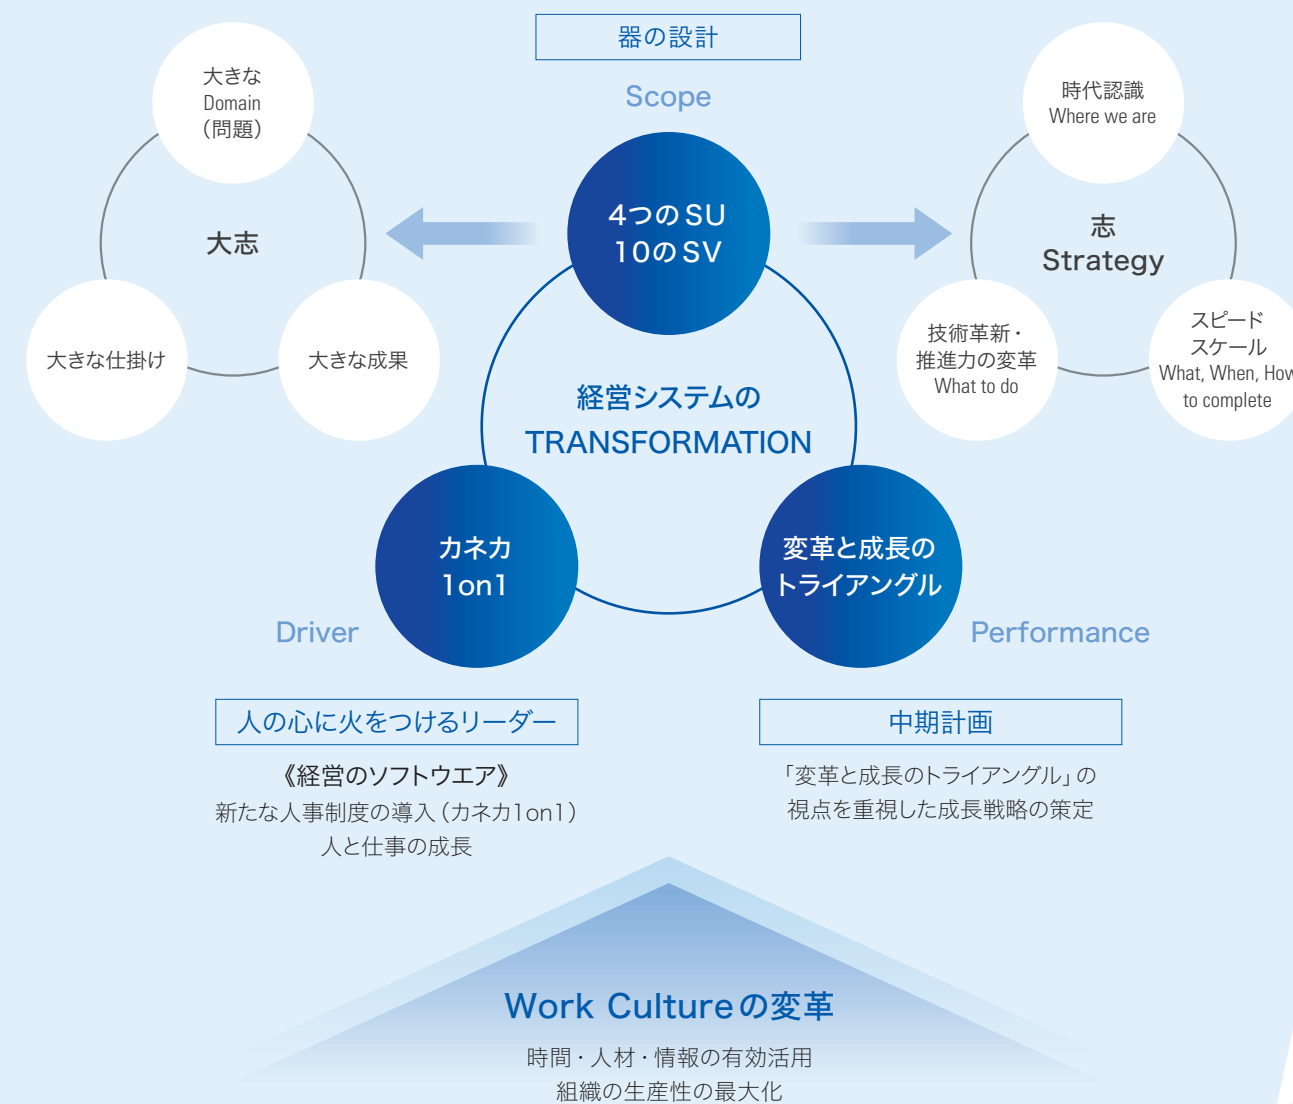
器の設計

Scope

大きな
Domain
(問題)

大志

大きな仕掛け

大きな成果

4つのSU
10のSV

時代認識
Where we are

志
Strategy

技術革新・
推進力の変革
What to do

スピード
スケール
What, When, How
to complete

経営システムの
TRANSFORMATION

カネカ
1on1

Driver

変革と成長の
トライアングル

Performance

人の心に火をつけるリーダー

《経営のソフトウエア》
新たな人事制度の導入(カネカ1on1)
人と仕事の成長

中期計画

「変革と成長のトライアングル」の
視点を重視した成長戦略の策定

Work Cultureの変革

時間・人材・情報の有効活用
組織の生産性の最大化